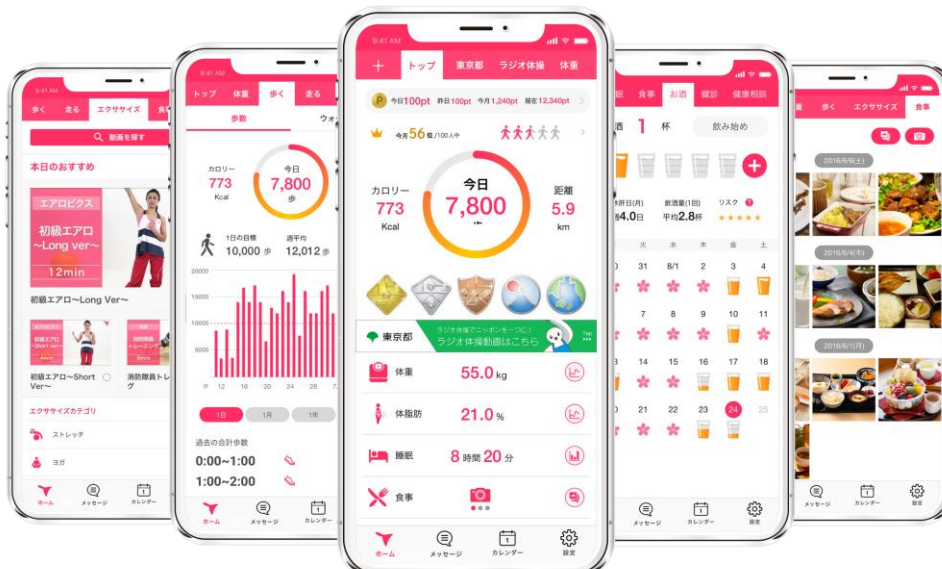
9:41 AM

歩く 走る エクササイズ 食

動画を探す

本日のおすすめ

エアロビクス
初級エアロ ～Long ver～
12min

初級エアロ～Long Ver～

初級エアロ～Short Ver～

消防隊員トレ

エクササイズカテゴリ

ストレッチ

ヨガ

ホーム メッセージ カレンダー

9:41 AM

トップ 体重 歩く 走る

歩数 ウォ

カロリー
773
Kcal

今日
7,800
歩

1日の目標
10,000 歩

週平均
12,012 歩

20000
15000
10000
5000

12 16 20 24 28 7

1日 1月 1年

過去の合計歩数

0:00~1:00

1:00~2:00

ホーム メッセージ カレンダー

9:41 AM

+ トップ 東京都 ラジオ体操 体重

今日100pt 昨日100pt 今月1,240pt 累計12,340pt

今月56位/100人中

カロリー
773
Kcal

今日
7,800

距離
5.9
km

東京都 ラジオ体操でニッポンを一つに! ラジオ体操動画はこちら

体重 55.0 kg

体脂肪 21.0 %

睡眠 8 時間 20 分

食事

ホーム メッセージ カレンダー 設定

眠 食事 お酒 健診 健康相談

酒 1 杯 飲み始め

休肝日(1日) 飲酒量(1日) リスク
4.0日 平均2.8杯

火 水 木 金 土

31 8/1 2 3 4
7 8 9 10 11
14 15 16 17 18
21 22 23 24 25

メッセージ カレンダー 設定

歩く エクササイズ 食事

2016/6/5(土)

2016/6/4(木)

2016/6/1(月)

メッセージ カレンダー 設定